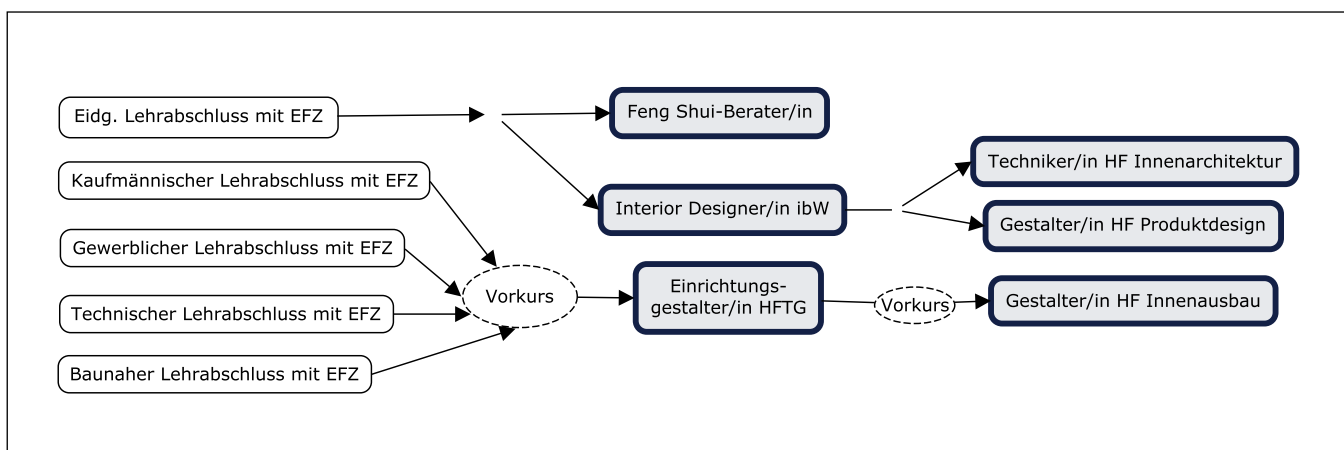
Eidg. Lehrabschluss mit EFZ

Kaufmännischer Lehrabschluss mit EFZ

Gewerblicher Lehrabschluss mit EFZ

Technischer Lehrabschluss mit EFZ

Baunaher Lehrabschluss mit EFZ

Vorkurs

Feng Shui-Berater/in

Interior Designer/in ibW

Einrichtungsgestalter/in HFTG

Vorkurs

Techniker/in HF Innenarchitektur

Gestalter/in HF Produktdesign

Gestalter/in HF Innenausbau